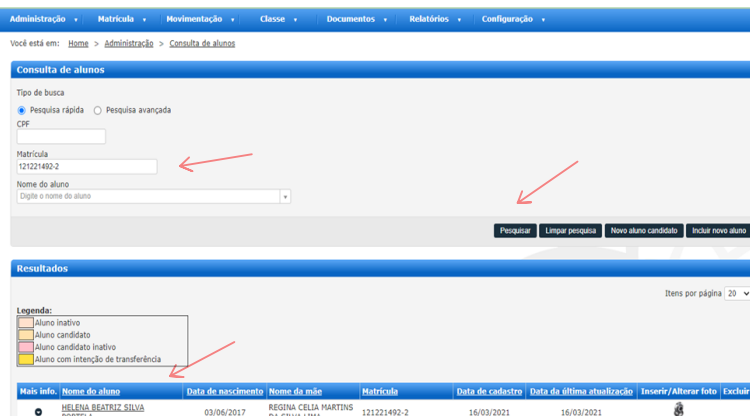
Administração ▾ Matrícula ▾ Movimentação ▾ Classe ▾ Documentos ▾ Relatórios ▾ Configuração ▾

Você está em: Home > Administração > Consulta de alunos

Consulta de alunos

Tipo de busca

Pesquisa rápida Pesquisa avançada

CPF

Matrícula

121221492-2

Nome do aluno

Digite o nome do aluno

Pesquisar Limpar pesquisa Novo aluno candidato Incluir novo aluno

Resultados

Itens por página 20

Legenda:

Aluno inativo
Aluno candidato
Aluno candidato inativo
Aluno com intenção de transferência

| Mais info. | Nome do aluno | Data de nascimento | Nome da mãe | Matrícula | Data de cadastro | Data da última atualização | Inserir/Alterar foto | Excluir |
|---|---|---|---|---|---|---|---|---|
| | HELENA BEATRIZ SILVA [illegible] | 03/06/2017 | REGINA CELIA MARTINS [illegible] | 121221492-2 | 16/03/2021 | 16/03/2021 | | |